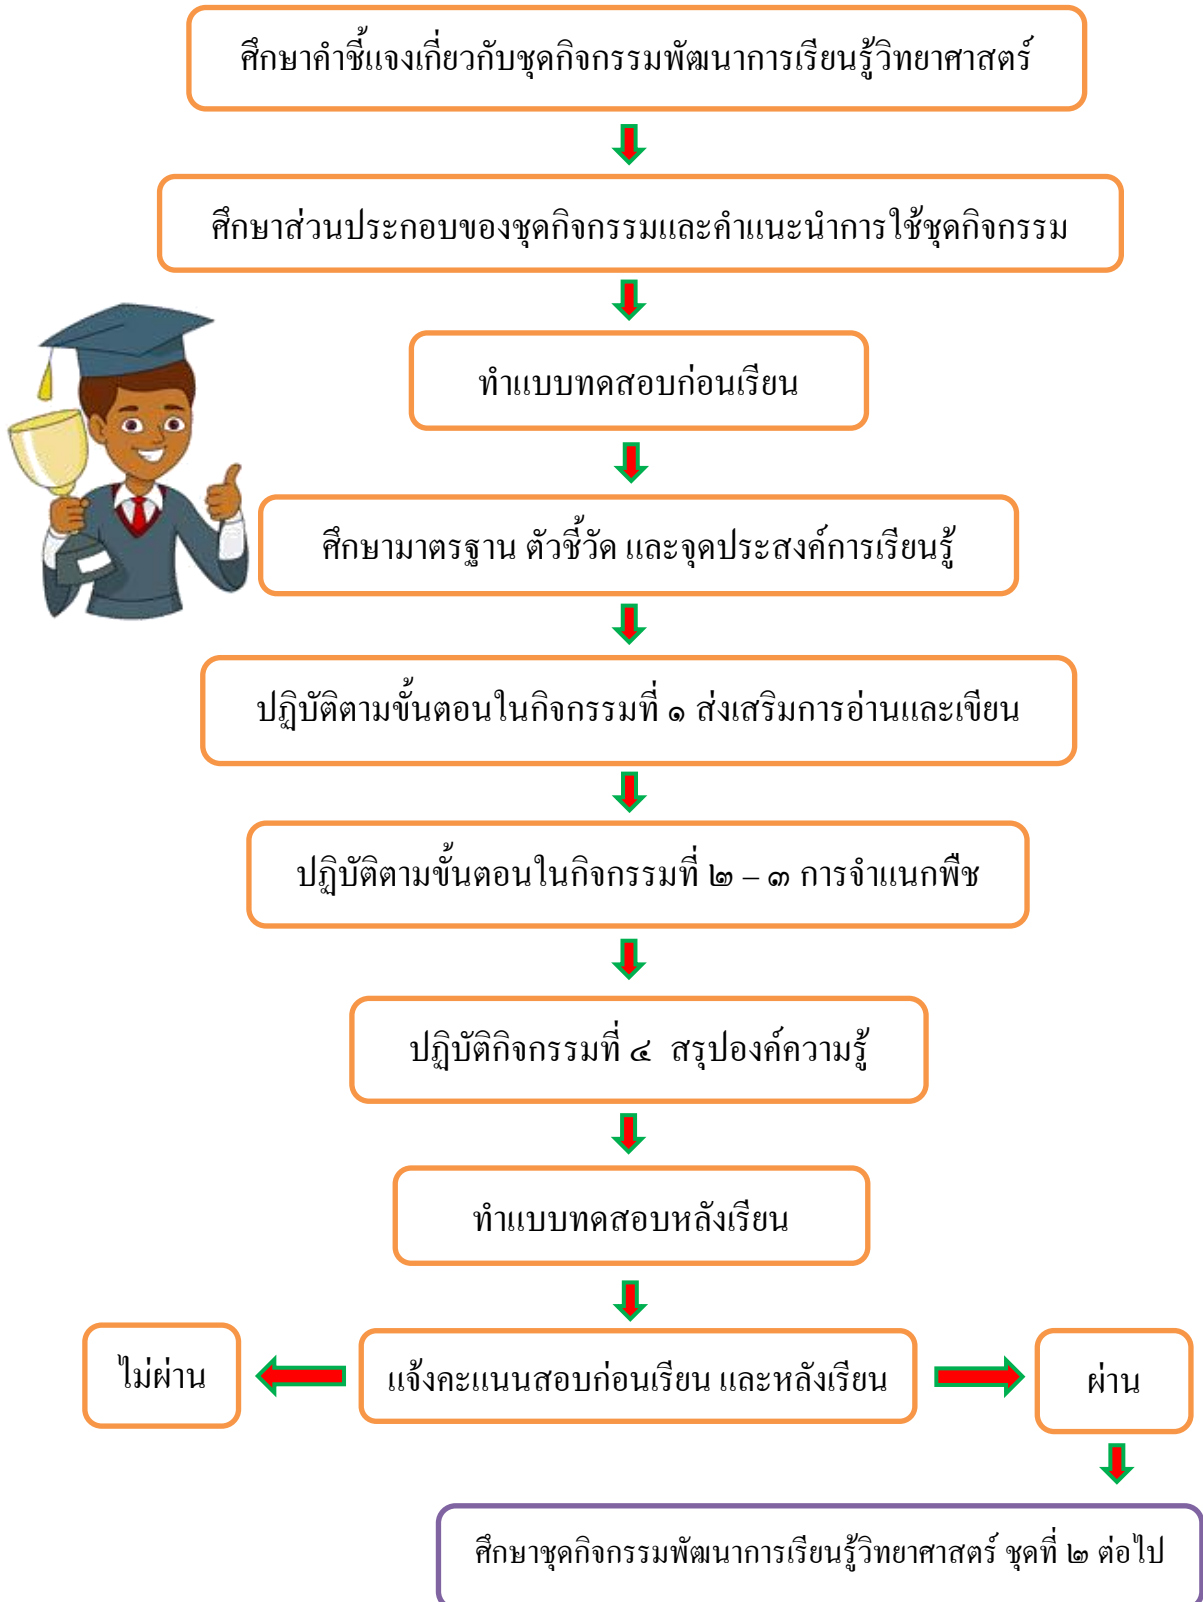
ศึกษาคำชี้แจงเกี่ยวกับชุดกิจกรรมพัฒนาการเรียนรู้วิทยาศาสตร์

ศึกษาส่วนประกอบของชุดกิจกรรมและคำแนะนำการใช้ชุดกิจกรรม

ทำแบบทดสอบก่อนเรียน

ศึกษามาตรฐาน ตัวชี้วัด และจุดประสงค์การเรียนรู้

ปฏิบัติตามขั้นตอนในกิจกรรมที่ ๑ ส่งเสริมการอ่านและเขียน

ปฏิบัติตามขั้นตอนในกิจกรรมที่ ๒ – ๓ การจำแนกพืช

ปฏิบัติกิจกรรมที่ ๔ สรุปองค์ความรู้

ทำแบบทดสอบหลังเรียน

ไม่ผ่าน

แจ้งคะแนนสอบก่อนเรียน และหลังเรียน

ผ่าน

ศึกษาชุดกิจกรรมพัฒนาการเรียนรู้วิทยาศาสตร์ ชุดที่ ๒ ต่อไป